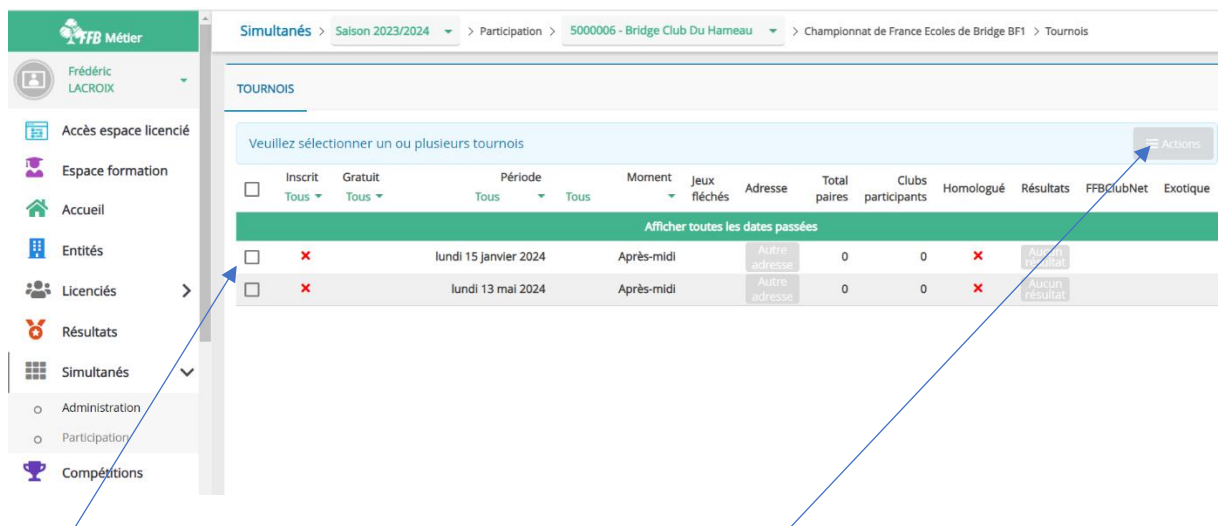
FFB Métier

Frédéric LACROIX

Accès espace licencié
Espace formation
Accueil
Entités
Licenciés
Résultats
Simultanés
Administration
Participation
Compétitions

Simultanés > Saison 2023/2024 > Participation > 5000006 - Bridge Club Du Hameau > Championnat de France Ecoles de Bridge BF1 > Tournois

TOURNOIS

Veuillez sélectionner un ou plusieurs tournois

Actions

| | Inscrit Tous | Gratuit Tous | Période Tous Tous | Moment | Jeux fléchés | Adresse | Total paires | Clubs participants | Homologué | Résultats | FFBClubNet | Exotique |
|---|---|---|---|---|---|---|---|---|---|---|---|---|
| Afficher toutes les dates passées | | | | | | | | | | | | |
| ☐ | × | | lundi 15 janvier 2024 | Après-midi | | Autre adresse | 0 | 0 | × | Aucun résultat | | |
| ☐ | × | | lundi 13 mai 2024 | Après-midi | | Autre adresse | 0 | 0 | × | Aucun résultat | | |